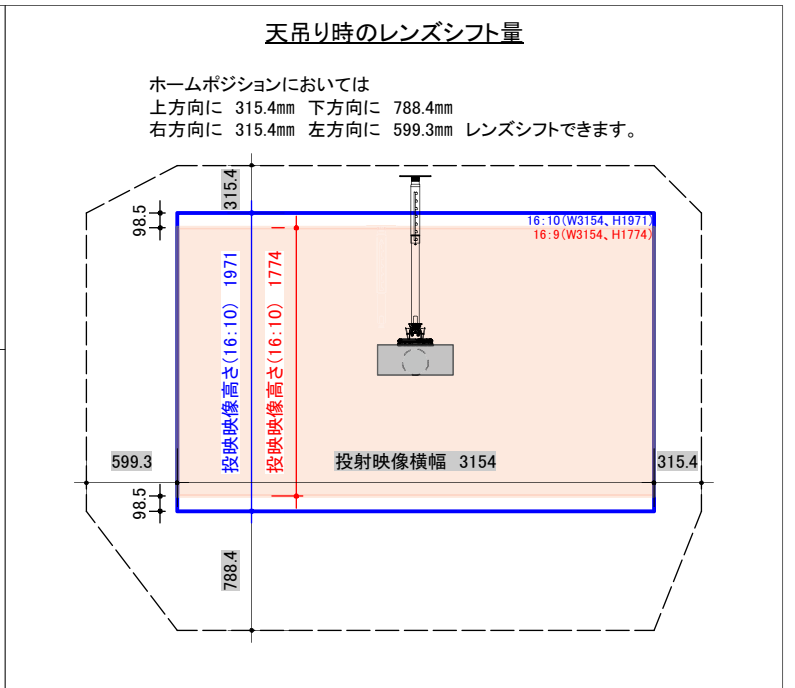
天吊り時のレンズシフト量

ホームポジションにおいては
上方向に 315.4mm 下方向に 788.4mm
右方向に 315.4mm 左方向に 599.3mm レンズシフトできます。

315.4

98.5

16:10(W3154、H1971)
16:9(W3154、H1774)

投映映像高さ(16:10) 1971

投映映像高さ(16:10) 1774

599.3

投射映像横幅 3154

315.4

98.5

788.4